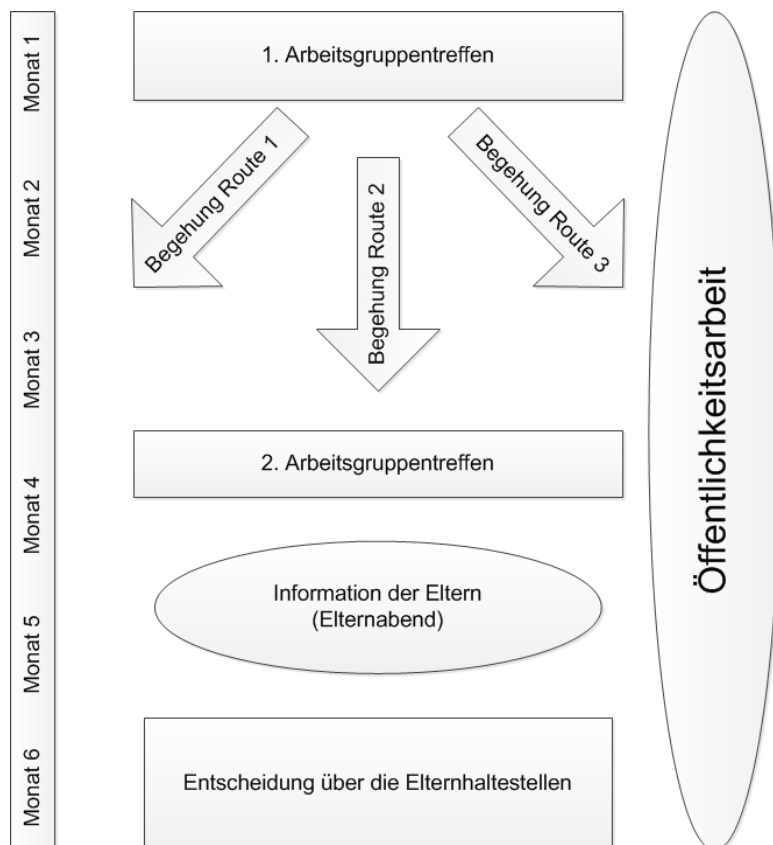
Monat 1
Monat 2
Monat 3
Monat 4
Monat 5
Monat 6

1. Arbeitsgruppentreffen

Begehung Route 1
Begehung Route 2
Begehung Route 3

2. Arbeitsgruppentreffen

Information der Eltern
(Elternabend)

Entscheidung über die Elternhaltestellen

Öffentlichkeitsarbeit